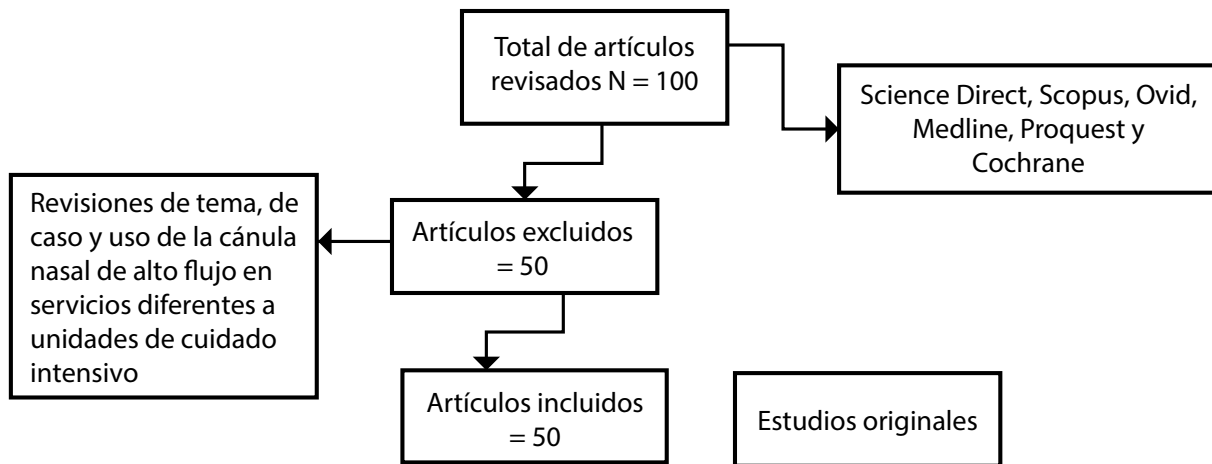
Total de artículos revisados N = 100

Science Direct, Scopus, Ovid, Medline, Proquest y Cochrane

Revisiones de tema, de caso y uso de la cánula nasal de alto flujo en servicios diferentes a unidades de cuidado intensivo

Artículos excluidos = 50

Artículos incluidos = 50

Estudios originales